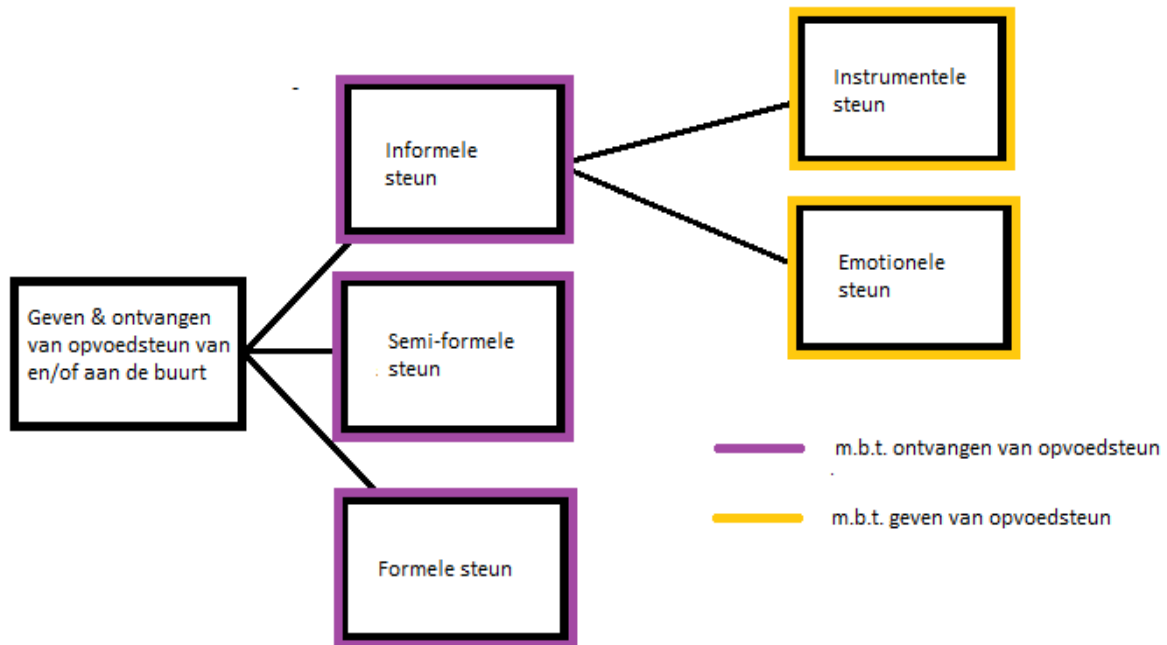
Geven & ontvangen van opvoedsteun van en/of aan de buurt

Informele steun

Semi-formele steun

Formele steun

Instrumentele steun

Emotionele steun

m.b.t. ontvangen van opvoedsteun

m.b.t. geven van opvoedsteun